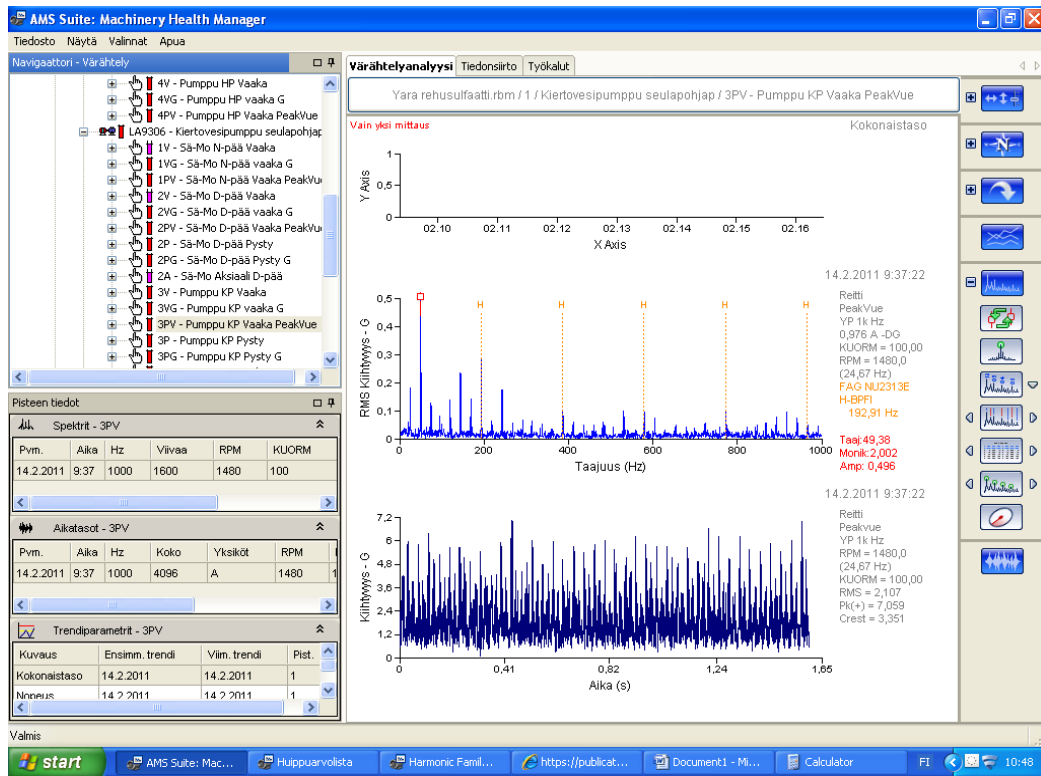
AMS Suite: Machinery Health Manager

Tiedosto Näytä Valinnat Apua

Navigaattori - Värähtely

4V - Pumppu HP Vaaka
4VG - Pumppu HP vaaka G
4PV - Pumppu HP Vaaka PeakVue
LA9306 - Kiertovesipumppu seulapohjap
1V - Sä-Mo N-pää Vaaka
1VG - Sä-Mo N-pää vaaka G
1PV - Sä-Mo N-pää Vaaka PeakVu
2V - Sä-Mo D-pää Vaaka
2VG - Sä-Mo D-pää vaaka G
2PV - Sä-Mo D-pää Vaaka PeakVu
2P - Sä-Mo D-pää Pysty
2PG - Sä-Mo D-pää Pysty G
2A - Sä-Mo Aksiaali D-pää
3V - Pumppu KP Vaaka
3VG - Pumppu KP vaaka G
3PV - Pumppu KP Vaaka PeakVue
3P - Pumppu KP Pysty
3PG - Pumppu KP Pysty G

Pisteen tiedot

Spektrit - 3PV

| Pvm. | Aika | Hz | Viivaa | RPM | KUORM |
|---|---|---|---|---|---|
| 14.2.2011 | 9:37 | 1000 | 1600 | 1480 | 100 |

Aikatasot - 3PV

| Pvm. | Aika | Hz | Koko | Yksiköt | RPM |
|---|---|---|---|---|---|
| 14.2.2011 | 9:37 | 1000 | 4096 | A | 1480 |

Trendiparametrit - 3PV

| Kuvaus | Ensimm. trendi | Viim. trendi | Pist. |
|---|---|---|---|
| Kokonaistaso | 14.2.2011 | 14.2.2011 | 1 |
| Nopeus | 14.2.2011 | 14.2.2011 | 1 |

Värähtelyanalyysi Tiedonsiirto Työkalut

Yara rehusulfaatti.rbm / 1 / Kiertovesipumppu seulapohjap / 3PV - Pumppu KP Vaaka PeakVue

Vain yksi mittaus
Kokonaistaso

Y Axis
1
0
-1
02.10 02.11 02.12 02.13 02.14 02.15 02.16
X Axis

14.2.2011 9:37:22

RMS Kiihtyvyys - G
0,5 0,4 0,3 0,2 0,1 0,0
H H H H H
0 200 400 600 800 1000
Taajuus (Hz)

Reitti
PeakVue
YP 1k Hz
0,976 A -DG
KUORM = 100,00
RPM = 1480,0
(24,67 Hz)
FAG NU2313E
H-BPFI
192,91 Hz

Taaj:49,38
Monik:2,002
Amp: 0,496

14.2.2011 9:37:22

Kiihtyvyys - G
7,2 6 4,8 3,6 2,4 1,2 0
0 0,41 0,82 1,24 1,65
Aika (s)

Reitti
Peakvue
YP 1k Hz
RPM = 1480,0
(24,67 Hz)
KUORM = 100,00
RMS = 2,107
Pk(+) = 7,059
Crest = 3,351

Valmis

start AMS Suite: Mac... Huippuarvolista Harmonic Famil... https://publicat... Document1 - Mi... Calculator FI 10:48